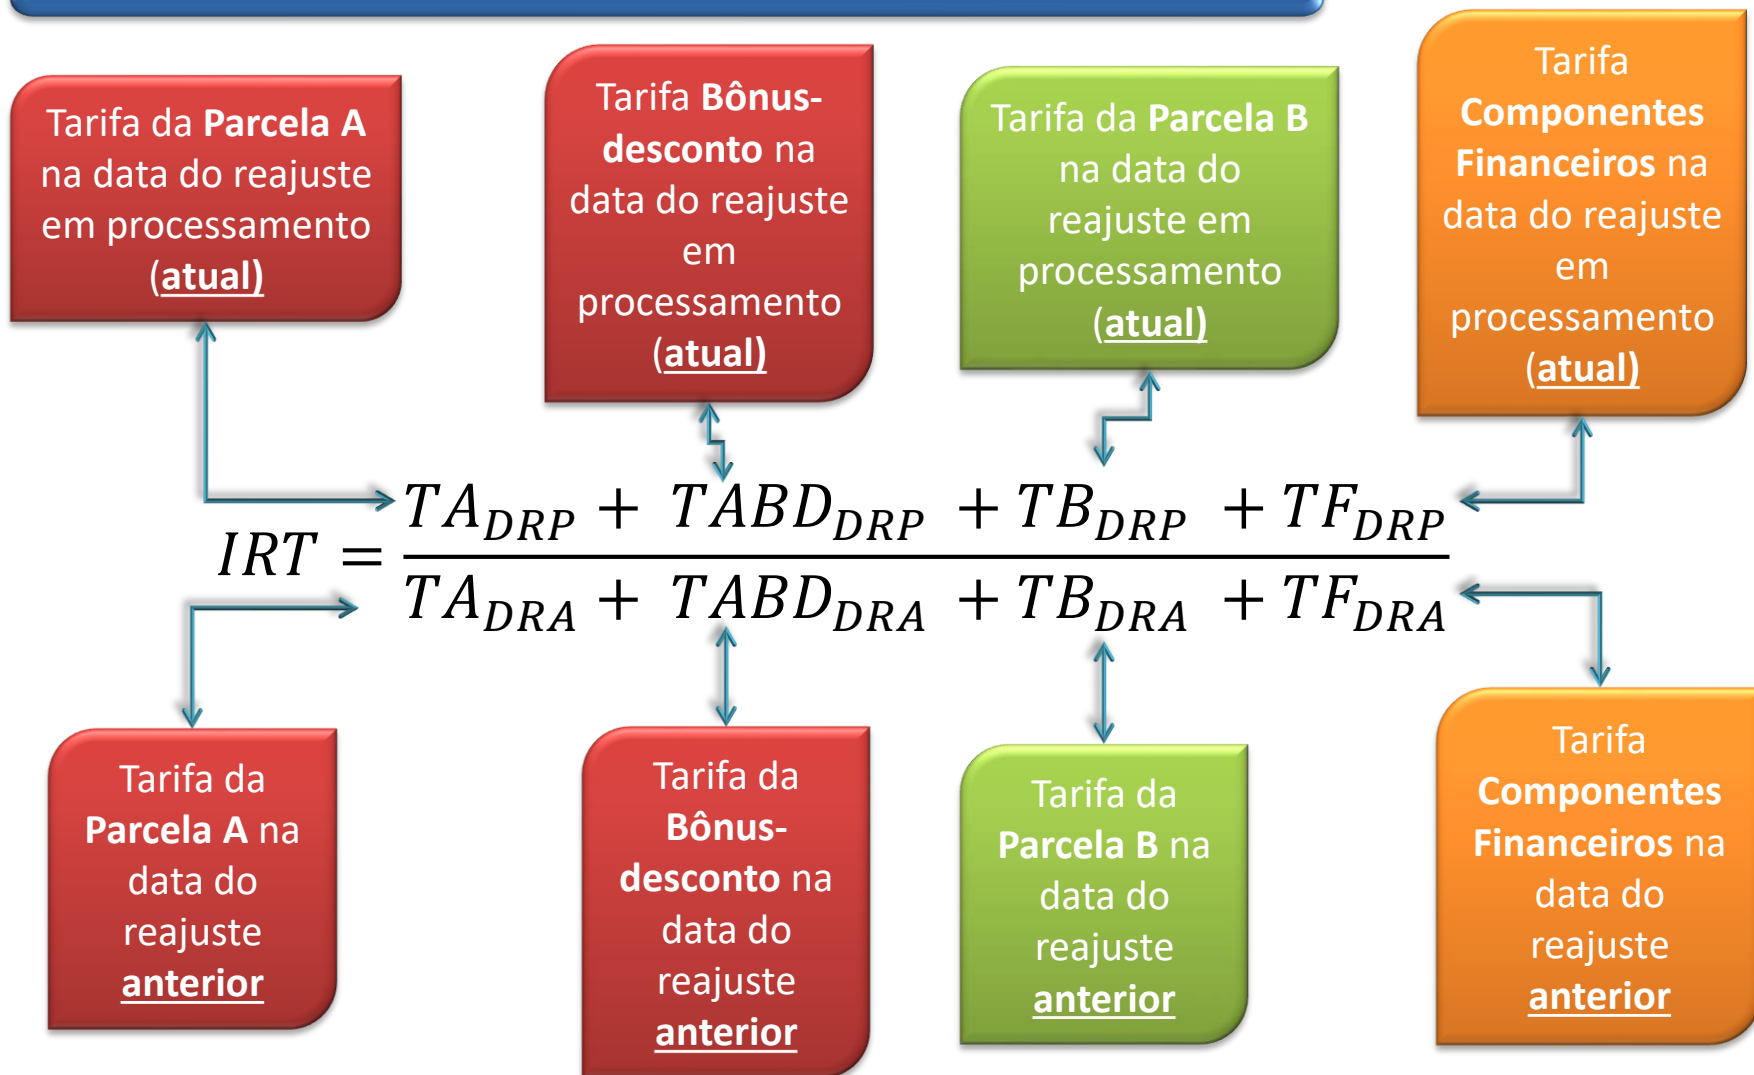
Tarifa da Parcela A na data do reajuste em processamento (atual)

Tarifa Bônus-desconto na data do reajuste em processamento (atual)

Tarifa da Parcela B na data do reajuste em processamento (atual)

Tarifa Componentes Financeiros na data do reajuste em processamento (atual)

$IRT = \frac{TA_{DRP} + TABD_{DRP} + TB_{DRP} + TF_{DRP}}{TA_{DRA} + TABD_{DRA} + TB_{DRA} + TF_{DRA}}$

Tarifa da Parcela A na data do reajuste anterior

Tarifa da Bônus-desconto na data do reajuste anterior

Tarifa da Parcela B na data do reajuste anterior

Tarifa Componentes Financeiros na data do reajuste anterior